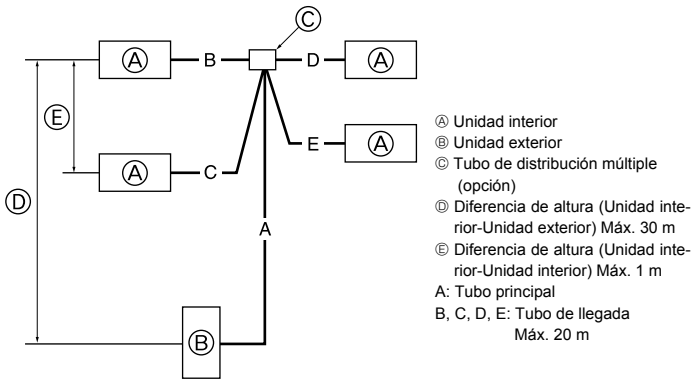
Ⓒ
Ⓐ B D Ⓐ
Ⓔ
Ⓐ C E Ⓐ
Ⓓ
A
Ⓑ

Ⓐ Unidad interior
Ⓑ Unidad exterior
Ⓒ Tubo de distribución múltiple (opción)
Ⓓ Diferencia de altura (Unidad interior-Unidad exterior) Máx. 30 m
Ⓔ Diferencia de altura (Unidad interior-Unidad interior) Máx. 1 m
A: Tubo principal
B, C, D, E: Tubo de llegada Máx. 20 m